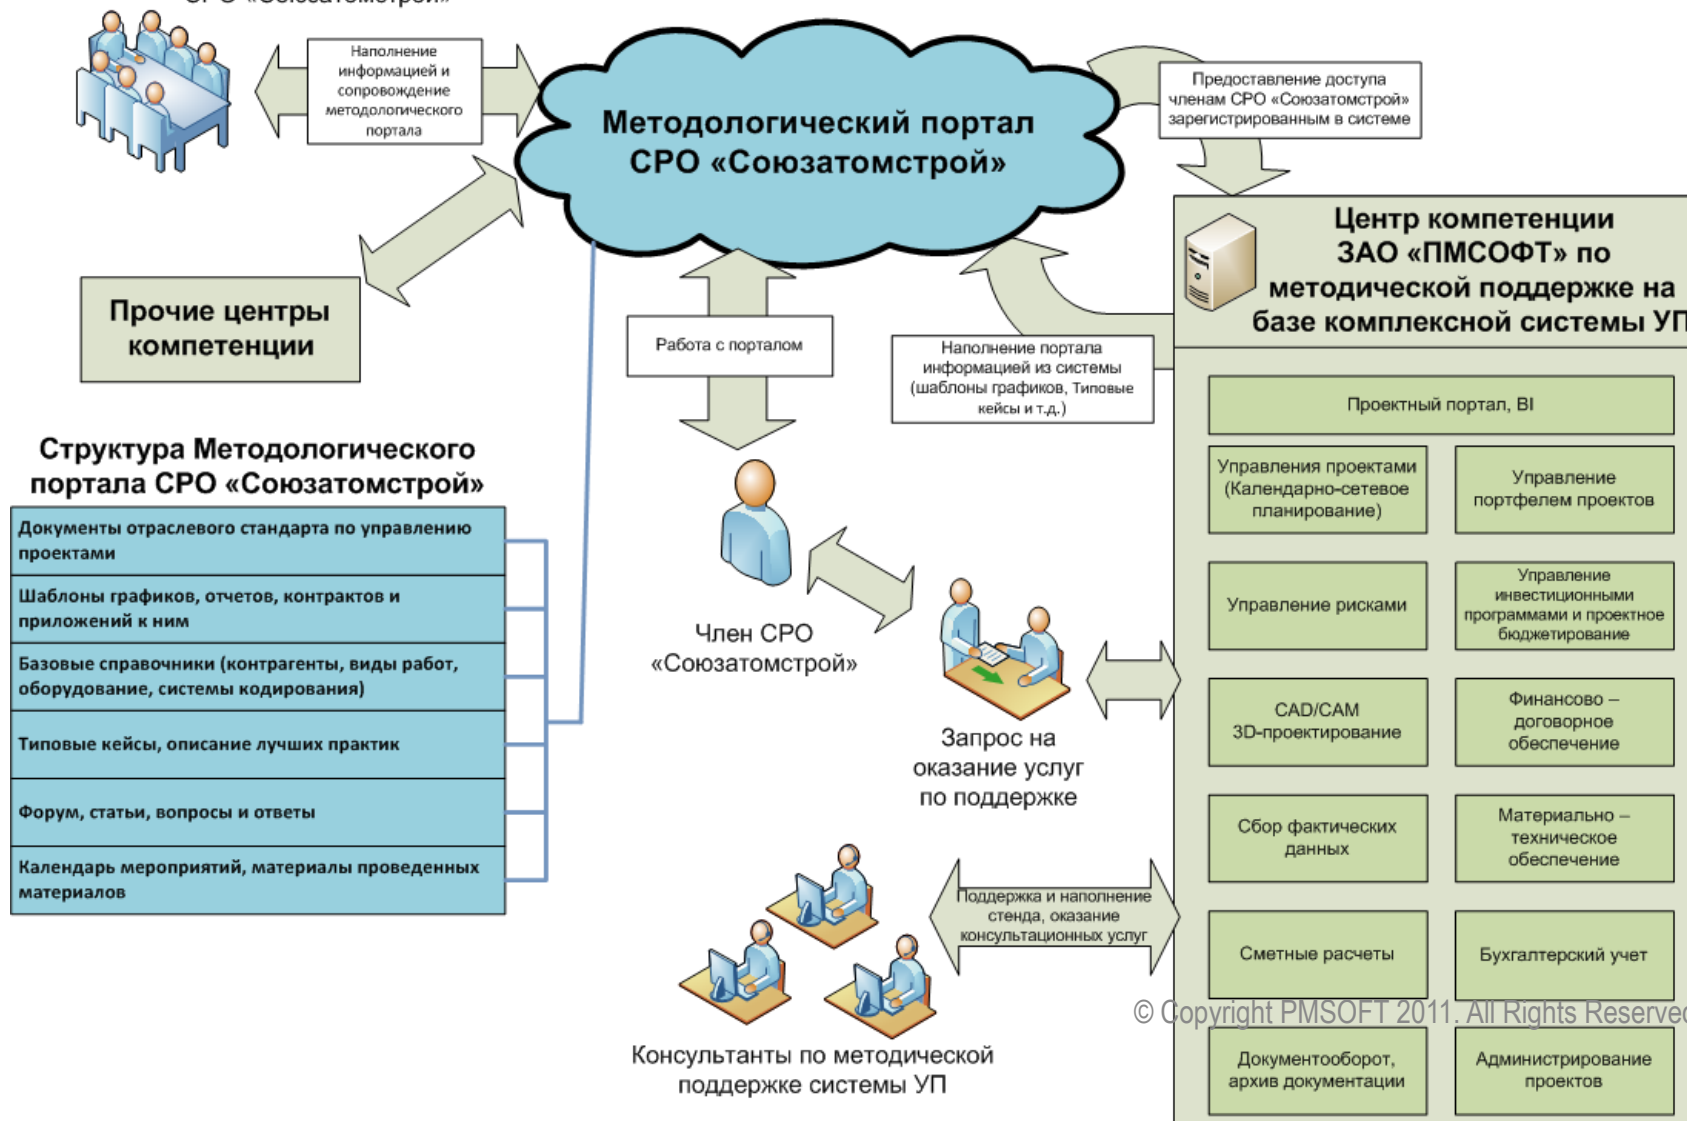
Наполнение информацией и сопровождение методологического портала

Методологический портал СРО «Союзатомстрой»

Предоставление доступа членам СРО «Союзатомстрой» зарегистрированным в системе

Центр компетенции ЗАО «ПМСОФТ» по методической поддержке на базе комплексной системы УП

Прочие центры компетенции

Работа с порталом

Наполнение портала информацией из системы (шаблоны графиков, Типовые кейсы и т.д.)

Проектный портал, BI

Управления проектами (Календарно-сетевое планирование)

Управление портфелем проектов

Структура Методологического портала СРО «Союзатомстрой»

| Документы отраслевого стандарта по управлению проектами |
|---|
| Шаблоны графиков, отчетов, контрактов и приложений к ним |
| Базовые справочники (контрагенты, виды работ, оборудование, системы кодирования) |
| Типовые кейсы, описание лучших практик |
| Форум, статьи, вопросы и ответы |
| Календарь мероприятий, материалы проведенных материалов |

Член СРО «Союзатомстрой»

Управление рисками

Управление инвестиционными программами и проектное бюджетирование

Запрос на оказание услуг по поддержке

CAD/CAM 3D-проектирование

Финансово – договорное обеспечение

Сбор фактических данных

Материально – техническое обеспечение

Поддержка и наполнение стенда, оказание консультационных услуг

Сметные расчеты

Бухгалтерский учет

© Copyright PMSOFT 2011. All Rights Reserved

Консультанты по методической поддержке системы УП

Документооборот, архив документации

Администрирование проектов